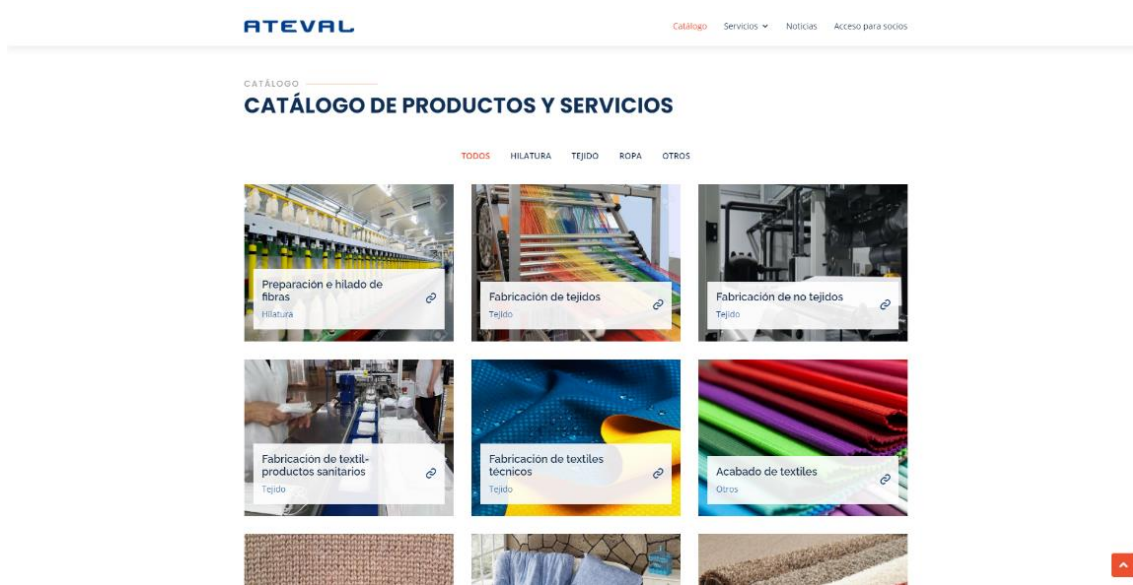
ATEVAL

Catálogo Servicios Noticias Acceso para socios

CATÁLOGO

CATÁLOGO DE PRODUCTOS Y SERVICIOS

TODOS HILATURA TEJIDO ROPA OTROS

Preparación e hilado de fibras
Hilatura

Fabricación de tejidos
Tejido

Fabricación de no tejidos
Tejido

Fabricación de textil-productos sanitarios
Tejido

Fabricación de textiles técnicos
Tejido

Acabado de textiles
Otros